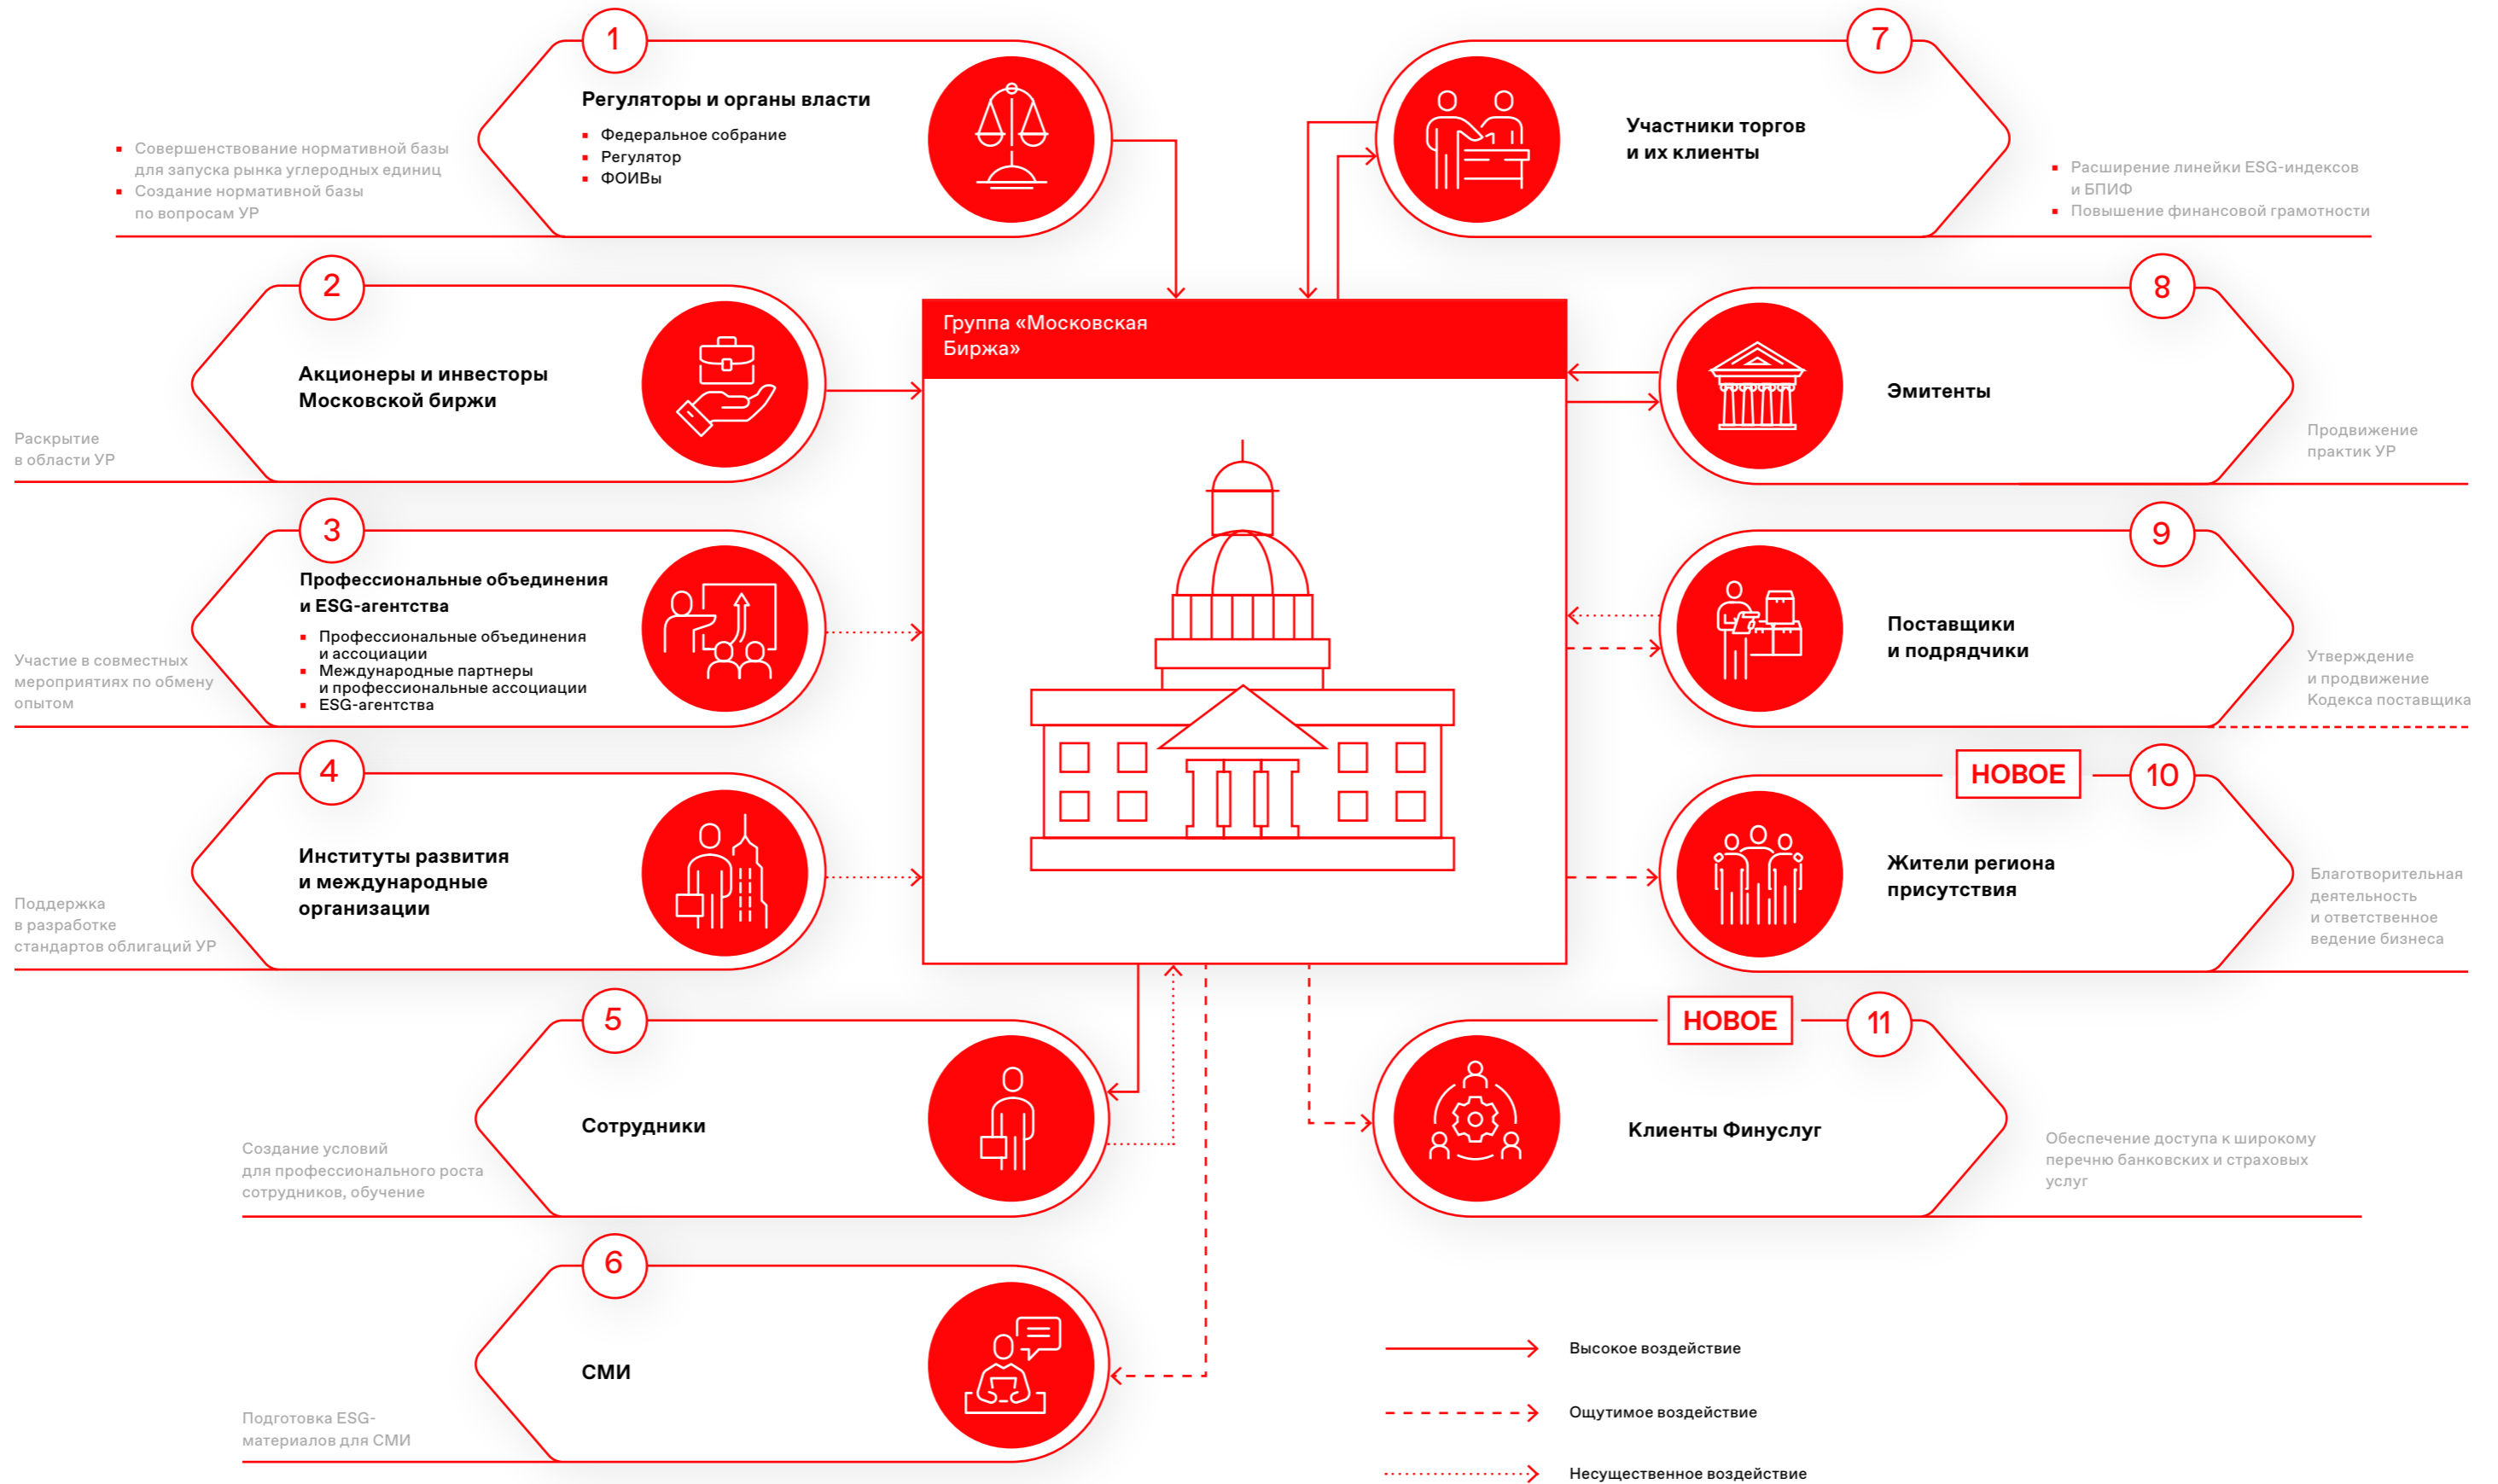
1

Регуляторы и органы власти
- Федеральное собрание
- Регулятор
- ФОИВы

- Совершенствование нормативной базы для запуска рынка углеродных единиц
- Создание нормативной базы по вопросам УР

7

Участники торгов и их клиенты

- Расширение линейки ESG-индексов и БПИФ
- Повышение финансовой грамотности

2

Акционеры и инвесторы Московской биржи

Раскрытие в области УР

Группа «Московская Биржа»

8

Эмитенты

Продвижение практик УР

3

Профессиональные объединения и ESG-агентства
- Профессиональные объединения и ассоциации
- Международные партнеры и профессиональные ассоциации
- ESG-агентства

Участие в совместных мероприятиях по обмену опытом

9

Поставщики и подрядчики

Утверждение и продвижение Кодекса поставщика

4

Институты развития и международные организации

Поддержка в разработке стандартов облигаций УР

НОВОЕ

10

Жители региона присутствия

Благотворительная деятельность и ответственное ведение бизнеса

5

Сотрудники

Создание условий для профессионального роста сотрудников, обучение

НОВОЕ

11

Клиенты Финуслуг

Обеспечение доступа к широкому перечню банковских и страховых услуг

6

СМИ

Подготовка ESG-материалов для СМИ

Высокое воздействие

Ощутимое воздействие

Несущественное воздействие